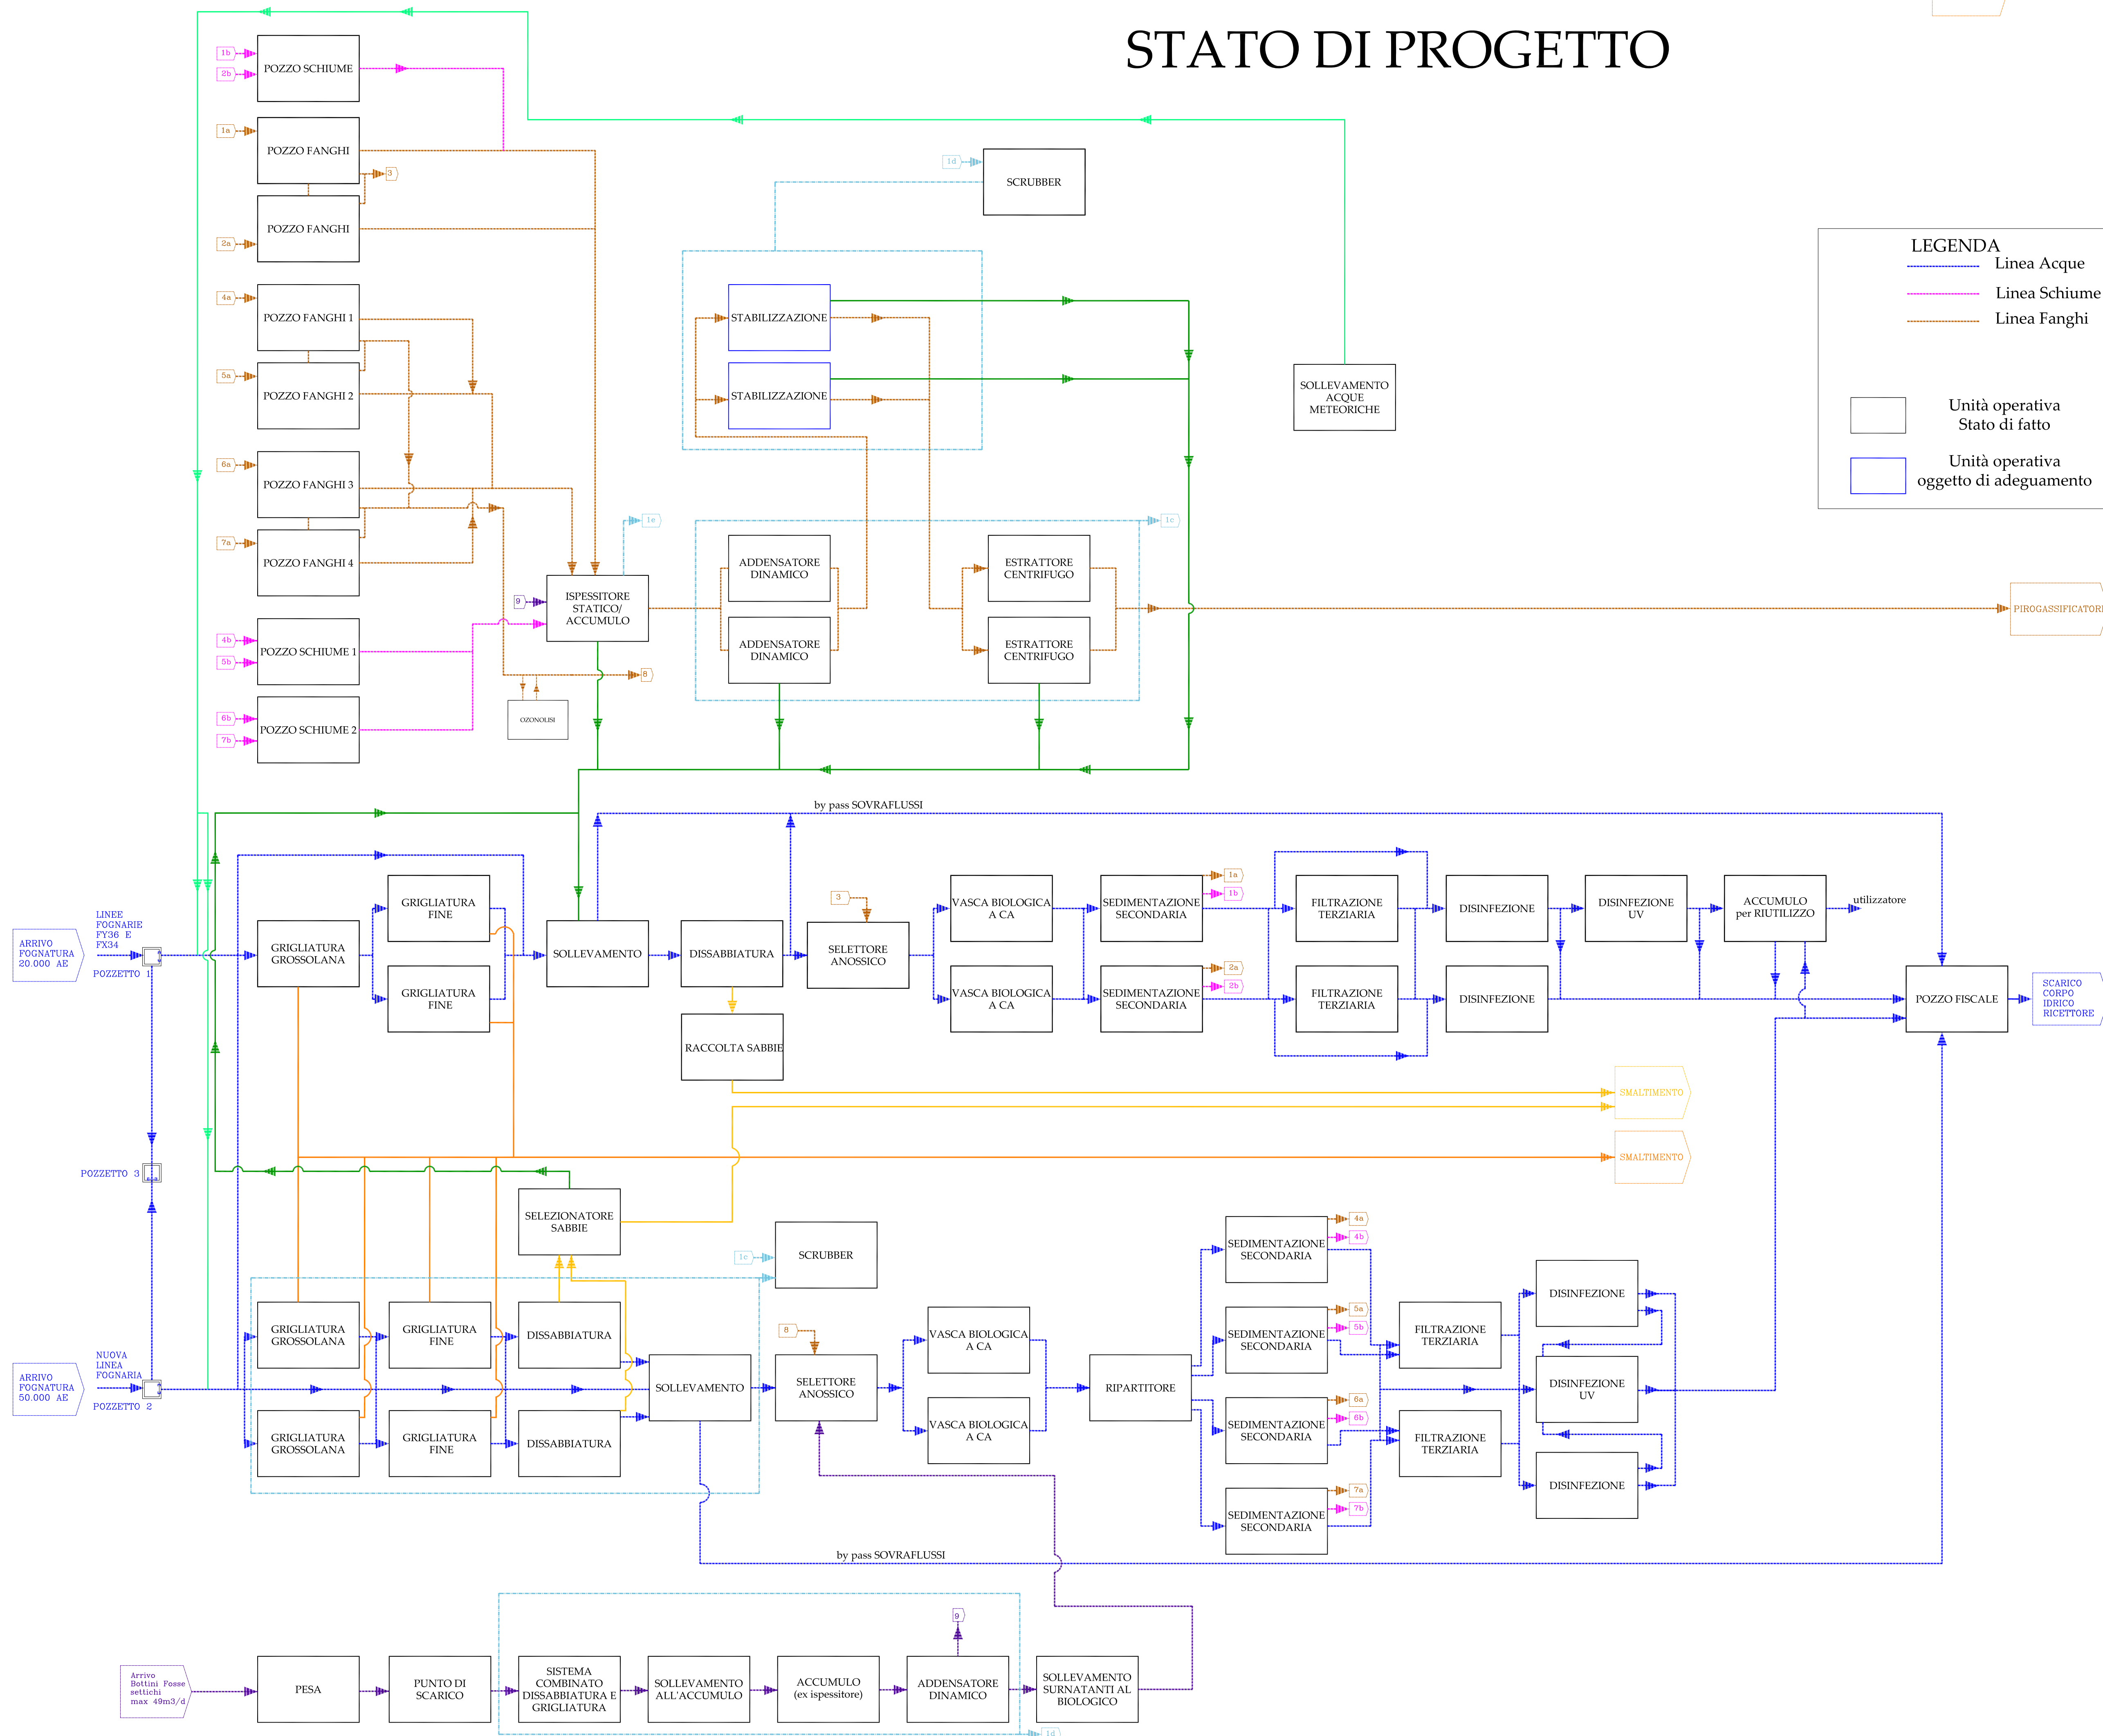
STATO DI PROGETTO

LEGENDA
Linea Acque
Linea Schiume
Linea Fanghi

Unità operativa
Stato di fatto

Unità operativa
oggetto di adeguamento

1b
2b
POZZO SCHIUME
1a
POZZO FANGHI
3
2a
POZZO FANGHI
4a
POZZO FANGHI 1
5a
POZZO FANGHI 2
6a
POZZO FANGHI 3
7a
POZZO FANGHI 4
4b
5b
POZZO SCHIUME 1
6b
7b
POZZO SCHIUME 2

1d
SCRUBBER
STABILIZZAZIONE
STABILIZZAZIONE
SOLLEVAMENTO ACQUE METEORICHE

1e
9
ISPESSITORE STATICO/ ACCUMULO
8
OZONOLISI
ADDENSATORE DINAMICO
ADDENSATORE DINAMICO
1c
ESTRATTORE CENTRIFUGO
ESTRATTORE CENTRIFUGO
PIROGASSIFICATORE

by pass SOVRAFLUSSI

ARRIVO FOGNATURA 20.000 AE
LINEE FOGNARIE FY36 E FX34
POZZETTO 1
GRIGLIATURA GROSSOLANA
GRIGLIATURA FINE
GRIGLIATURA FINE
SOLLEVAMENTO
DISSABBIATURA
RACCOLTA SABBIE
3
SELETTORE ANOSSICO
VASCA BIOLOGICA A CA
VASCA BIOLOGICA A CA
SEDIMENTAZIONE SECONDARIA
1a
1b
SEDIMENTAZIONE SECONDARIA
2a
2b
FILTRAZIONE TERZIARIA
FILTRAZIONE TERZIARIA
DISINFEZIONE
DISINFEZIONE
DISINFEZIONE UV
ACCUMULO per RIUTILIZZO
utilizzatore
POZZO FISCALE
SCARICO CORPO IDRICO RICETTORE

SMALTIMENTO
SMALTIMENTO

POZZETTO 3
SELEZIONATORE SABBIE
1c
SCRUBBER

ARRIVO FOGNATURA 50.000 AE
NUOVA LINEA FOGNARIA
POZZETTO 2
GRIGLIATURA GROSSOLANA
GRIGLIATURA FINE
DISSABBIATURA
GRIGLIATURA GROSSOLANA
GRIGLIATURA FINE
DISSABBIATURA
SOLLEVAMENTO
8
SELETTORE ANOSSICO
VASCA BIOLOGICA A CA
VASCA BIOLOGICA A CA
RIPARTITORE
SEDIMENTAZIONE SECONDARIA
4a
4b
SEDIMENTAZIONE SECONDARIA
5a
5b
SEDIMENTAZIONE SECONDARIA
6a
6b
SEDIMENTAZIONE SECONDARIA
7a
7b
FILTRAZIONE TERZIARIA
FILTRAZIONE TERZIARIA
DISINFEZIONE
DISINFEZIONE UV
DISINFEZIONE

by pass SOVRAFLUSSI

Arrivo Bottini Fosse settichi max 49m3/d
PESA
PUNTO DI SCARICO
SISTEMA COMBINATO DISSABBIATURA E GRIGLIATURA
SOLLEVAMENTO ALL'ACCUMULO
ACCUMULO (ex ispessitore)
9
ADDENSATORE DINAMICO
SOLLEVAMENTO SURNATANTI AL BIOLOGICO
1d